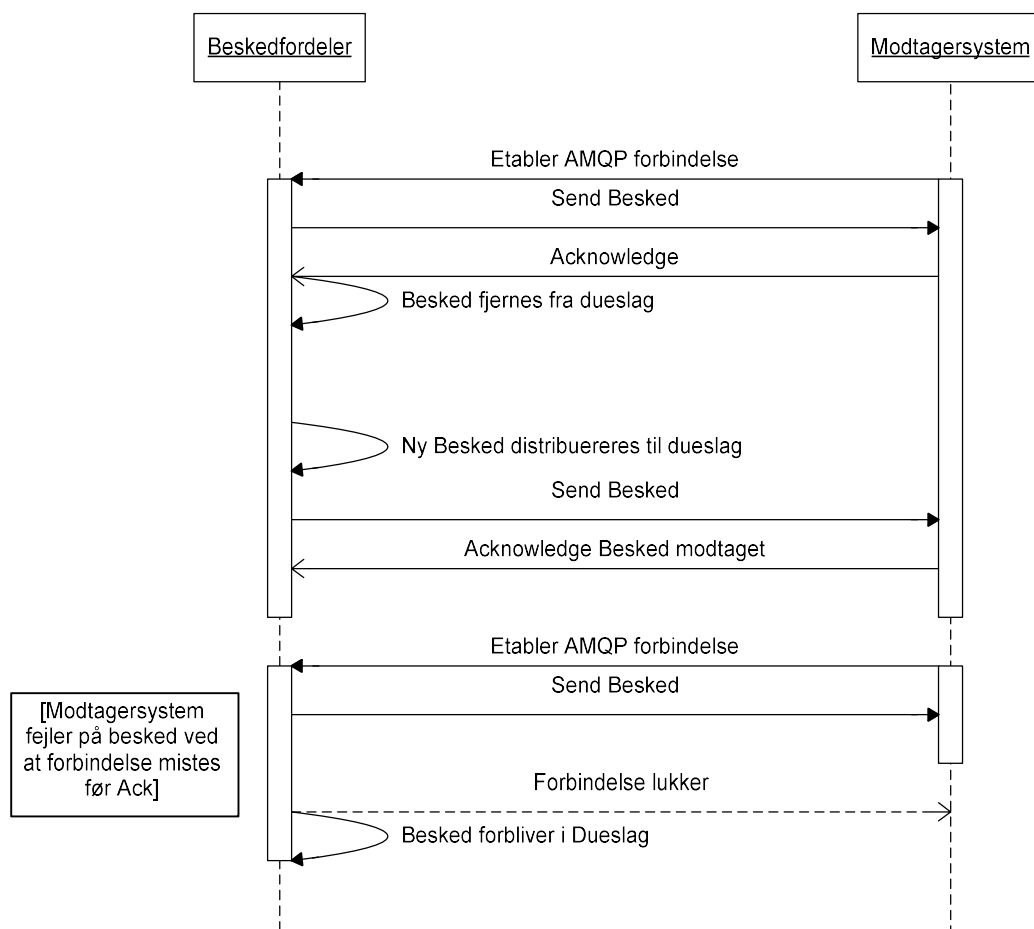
Beskedfordeler

Modtagersystem

Etabler AMQP forbindelse

Send Besked

Acknowledge

Besked fjernes fra dueslag

Ny Besked distribuereres til dueslag

Send Besked

Acknowledge Besked modtaget

Etabler AMQP forbindelse

Send Besked

[Modtagersystem fejler på besked ved at forbindelse mistes før Ack]

Forbindelse lukker

Besked forbliver i Dueslag